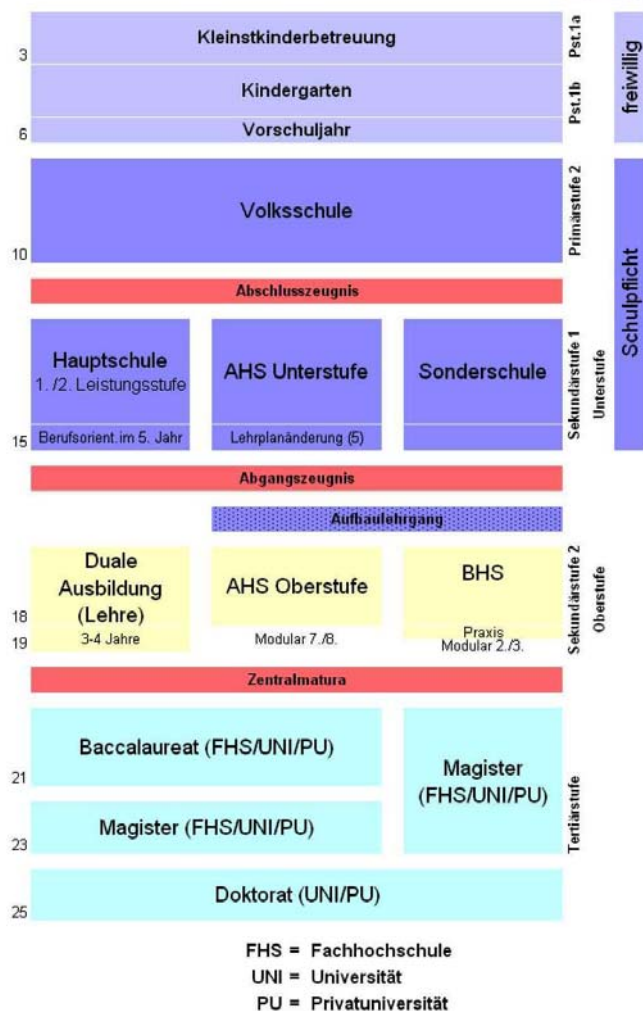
3 Kleinstkinderbetreuung Pst.1a

Kindergarten Pst.1b

6 Vorschuljahr

freiwillig

Volksschule Primärstufe 2

10

Abschlusszeugnis

Hauptschule
1. /2. Leistungsstufe
Berufsorient.im 5. Jahr

AHS Unterstufe
Lehrplanänderung (5)

Sonderschule

Sekundärstufe 1
Unterstufe

15

Schulpflicht

Abgangszeugnis

Aufbaulehrgang

Duale Ausbildung (Lehre)
3-4 Jahre

AHS Oberstufe
Modular 7./8.

BHS
Praxis
Modular 2./3.

Sekundärstufe 2
Oberstufe

18
19

Zentralmatura

Baccalaureat (FHS/UNI/PU)

21

Magister (FHS/UNI/PU)

23

Magister (FHS/UNI/PU)

Tertiärstufe

Doktorat (UNI/PU)

25

FHS = Fachhochschule
UNI = Universität
PU = Privatuniversität